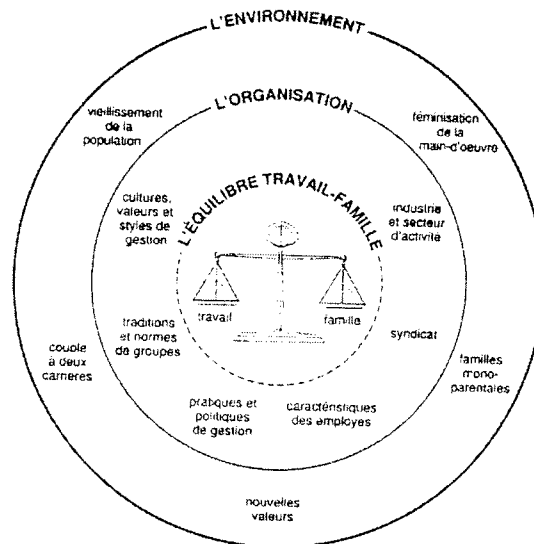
L'ENVIRONNEMENT

L'ORGANISATION

vieillissement de la population

féminisation de la main-d'oeuvre

L'ÉQUILIBRE TRAVAIL-FAMILLE

cultures, valeurs et styles de gestion

industrie et secteur d'activité

travail

famille

traditions et normes de groupes

syndicat

couple à deux carrières

familles mono-parentales

pratiques et politiques de gestion

caractéristiques des employés

nouvelles valeurs